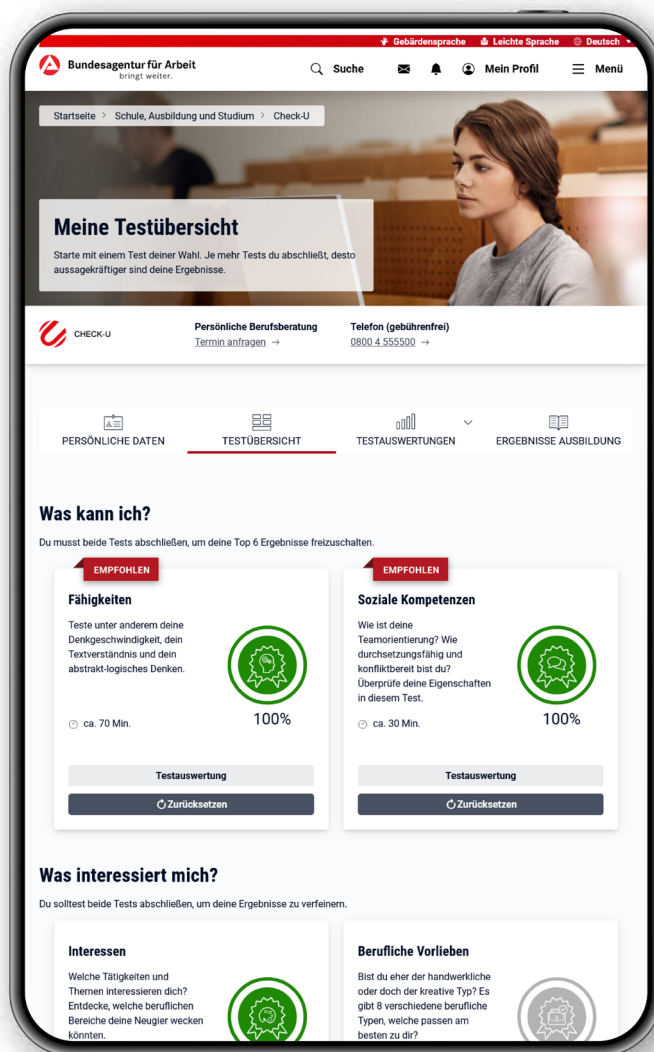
Gebärdensprache Leichte Sprache Deutsch

Bundesagentur für Arbeit
bringt weiter.

Suche Mein Profil Menü

Startseite > Schule, Ausbildung und Studium > Check-U

Meine Testübersicht

Starte mit einem Test deiner Wahl. Je mehr Tests du abschließt, desto aussagekräftiger sind deine Ergebnisse.

CHECK-U

Persönliche Berufsberatung
Termin anfragen →

Telefon (gebührenfrei)
0800 4 555500 →

PERSÖNLICHE DATEN TESTÜBERSICHT TESTAUSWERTUNGEN ERGEBNISSE AUSBILDUNG

Was kann ich?

Du musst beide Tests abschließen, um deine Top 6 Ergebnisse freizuschalten.

EMPFOHLEN

Fähigkeiten

Teste unter anderem deine Denkgeschwindigkeit, dein Textverständnis und dein abstrakt-logisches Denken.

ca. 70 Min.

100%

Testauswertung

Zurücksetzen

EMPFOHLEN

Soziale Kompetenzen

Wie ist deine Teamorientierung? Wie durchsetzungsfähig und konfliktbereit bist du? Überprüfe deine Eigenschaften in diesem Test.

ca. 30 Min.

100%

Testauswertung

Zurücksetzen

Was interessiert mich?

Du solltest beide Tests abschließen, um deine Ergebnisse zu verfeinern.

Interessen

Welche Tätigkeiten und Themen interessieren dich? Entdecke, welche beruflichen Bereiche deine Neugier wecken könnten.

Berufliche Vorlieben

Bist du eher der handwerkliche oder doch der kreative Typ? Es gibt 8 verschiedene berufliche Typen, welche passen am besten zu dir?